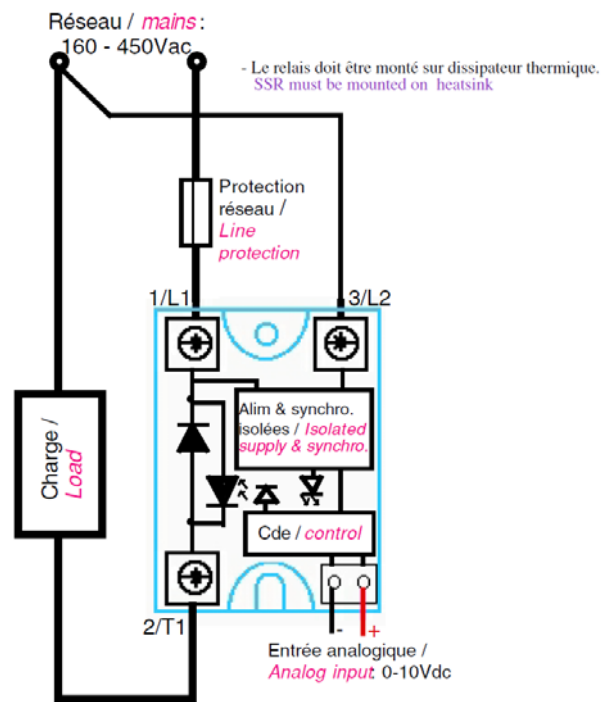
Réseau / mains:
160 - 450Vac

- Le relais doit être monté sur dissipateur thermique.
SSR must be mounted on heatsink

Protection réseau / Line protection

1/L1

3/L2

Charge / Load

Alim & synchro. isolées / Isolated supply & synchro.

Cde / control

2/T1

-
+

Entrée analogique / Analog input: 0-10Vdc